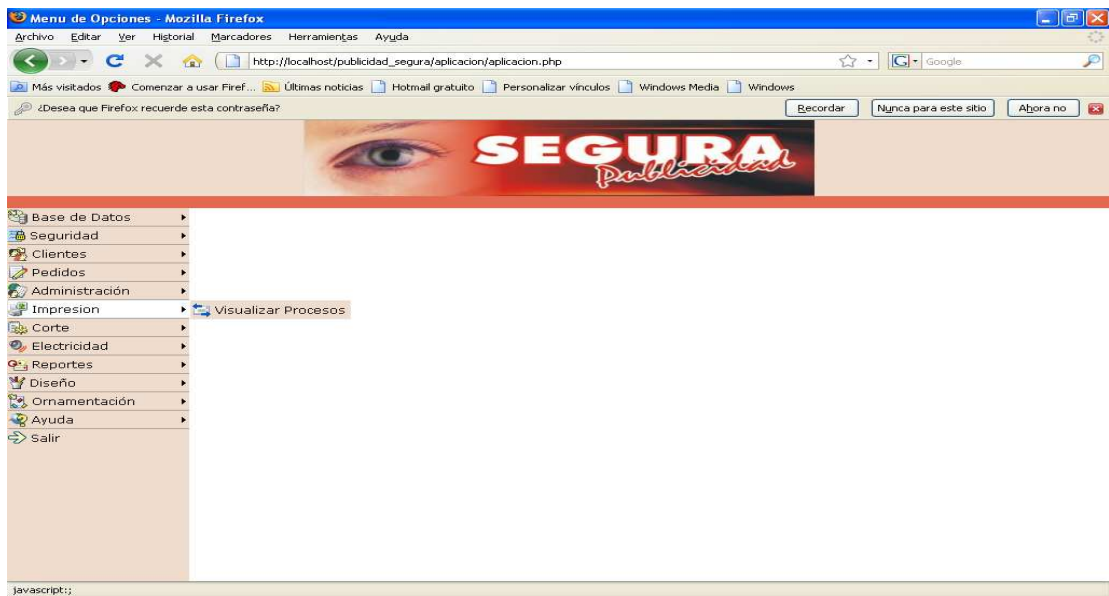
Menu de Opciones - Mozilla Firefox

Archivo Editar Ver Historial Marcadores Herramientas Ayuda

http://localhost/publicidad_segura/aplicacion/aplicacion.php

Google

Más visitados Comenzar a usar Firef... Últimas noticias Hotmail gratuito Personalizar vínculos Windows Media Windows

¿Desea que Firefox recuerde esta contraseña?

Recordar Nunca para este sitio Ahora no

SEGURA Publicidad

Base de Datos
Seguridad
Clientes
Pedidos
Administración
Impresion
Visualizar Procesos
Corte
Electricidad
Reportes
Diseño
Ornamentación
Ayuda
Salir

javascript:;